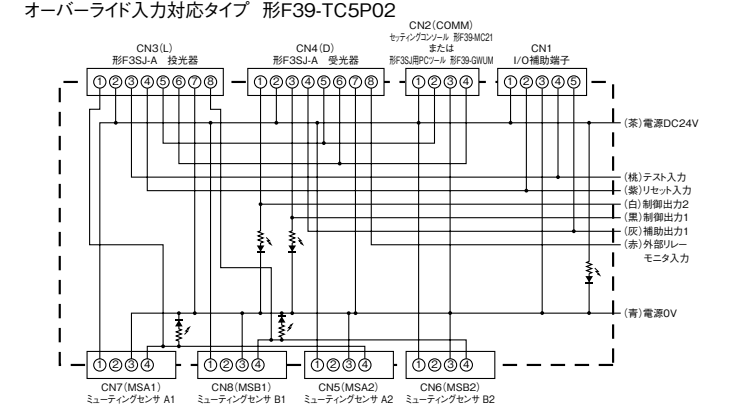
オーバーライド入力対応タイプ　形F39-TC5P02

CN3(L)
形F3SJ-A　投光器
①②③④⑤⑥⑦⑧

CN4(D)
形F3SJ-A　受光器
①②③④⑤⑥⑦⑧

CN2(COMM)
セッティングコンソール　形F39-MC21
または
形F3SJ用PCツール　形F39-GWUM
①②③④

CN1
I/O補助端子
①②③④⑤

(茶)電源DC24V
(桃)テスト入力
(紫)リセット入力
(白)制御出力2
(黒)制御出力1
(灰)補助出力1
(赤)外部リレーモニタ入力
(青)電源0V

①②③④
CN7(MSA1)
ミューティングセンサ A1

①②③④
CN8(MSB1)
ミューティングセンサ B1

①②③④
CN5(MSA2)
ミューティングセンサ A2

①②③④
CN6(MSB2)
ミューティングセンサ B2